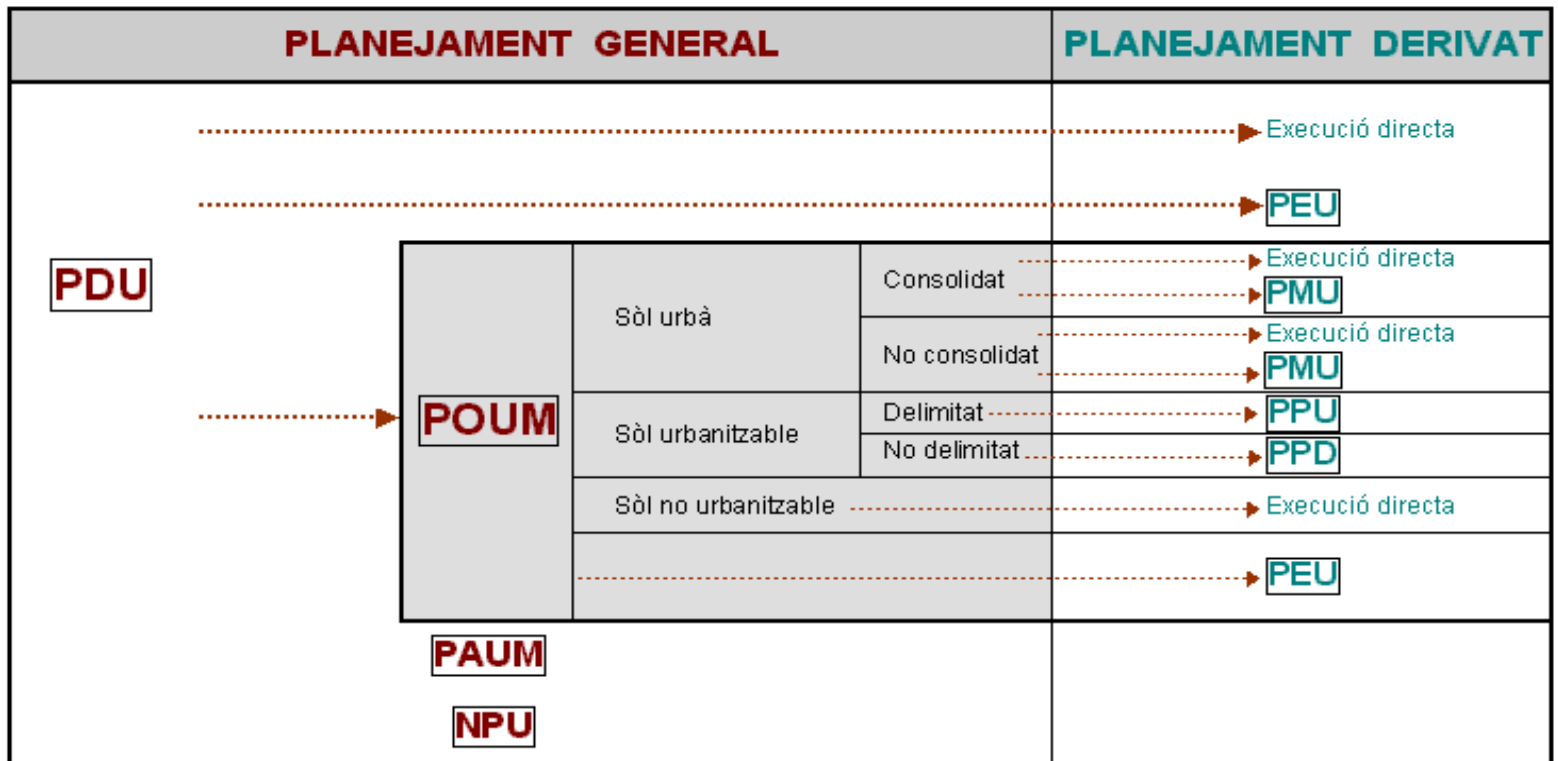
PLANEJAMENT GENERAL

PLANEJAMENT DERIVAT

Execució directa

PEU

PDU

POUM

Sòl urbà

Consolidat

Execució directa

PMU

No consolidat

Execució directa

PMU

Sòl urbanitzable

Delimitat

PPU

No delimitat

PPD

Sòl no urbanitzable

Execució directa

PEU

PAUM

NPU